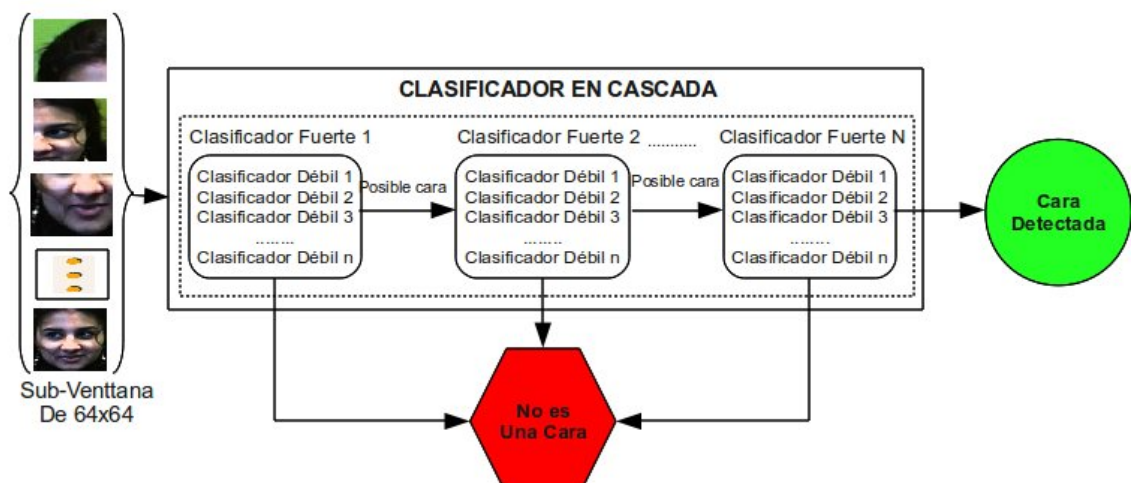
CLASIFICADOR EN CASCADA

Clasificador Fuerte 1

Clasificador Débil 1
Clasificador Débil 2
Clasificador Débil 3
........
Clasificador Débil n

Posible cara

Clasificador Fuerte 2 ..........

Clasificador Débil 1
Clasificador Débil 2
Clasificador Débil 3
........
Clasificador Débil n

Posible cara

Clasificador Fuerte N

Clasificador Débil 1
Clasificador Débil 2
Clasificador Débil 3
........
Clasificador Débil n

Cara Detectada

No es Una Cara

Sub-Venttana De 64x64